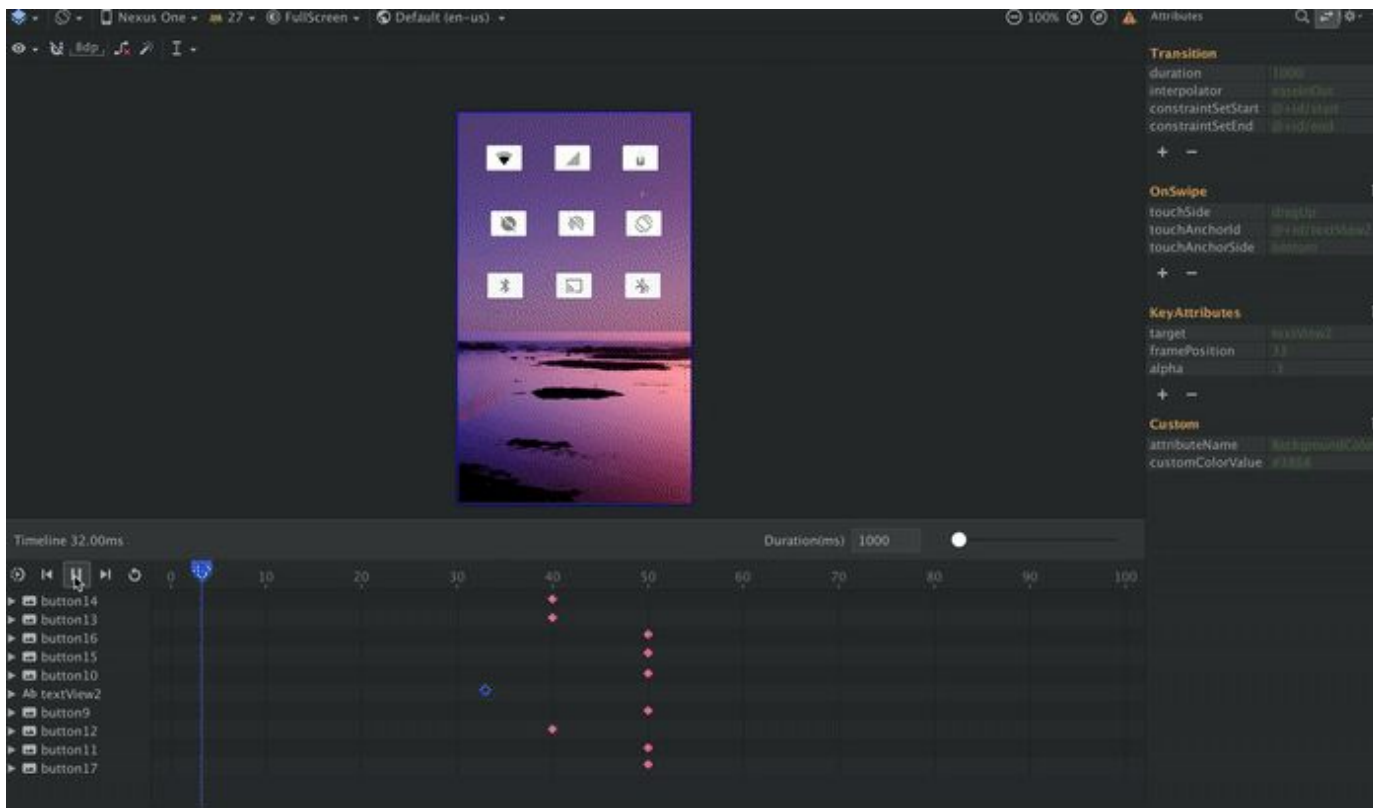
Nexus One 27 FullScreen Default (en-us)
8dp
100%
Attributes

Transition
duration 1000
interpolator easeInOut
constraintSetStart @+id/start
constraintSetEnd @+id/end
+ −

OnSwipe
touchSide dragUp
touchAnchorId @+id/textView2
touchAnchorSide bottom
+ −

KeyAttributes
target textView2
framePosition 33
alpha .1
+ −

Custom
attributeName backgroundColor
customColorValue #1B5A

Timeline 32.00ms
Duration(ms) 1000

0 10 20 30 40 50 60 70 80 90 100
button14
button13
button16
button15
button10
Ab textView2
button9
button12
button11
button17